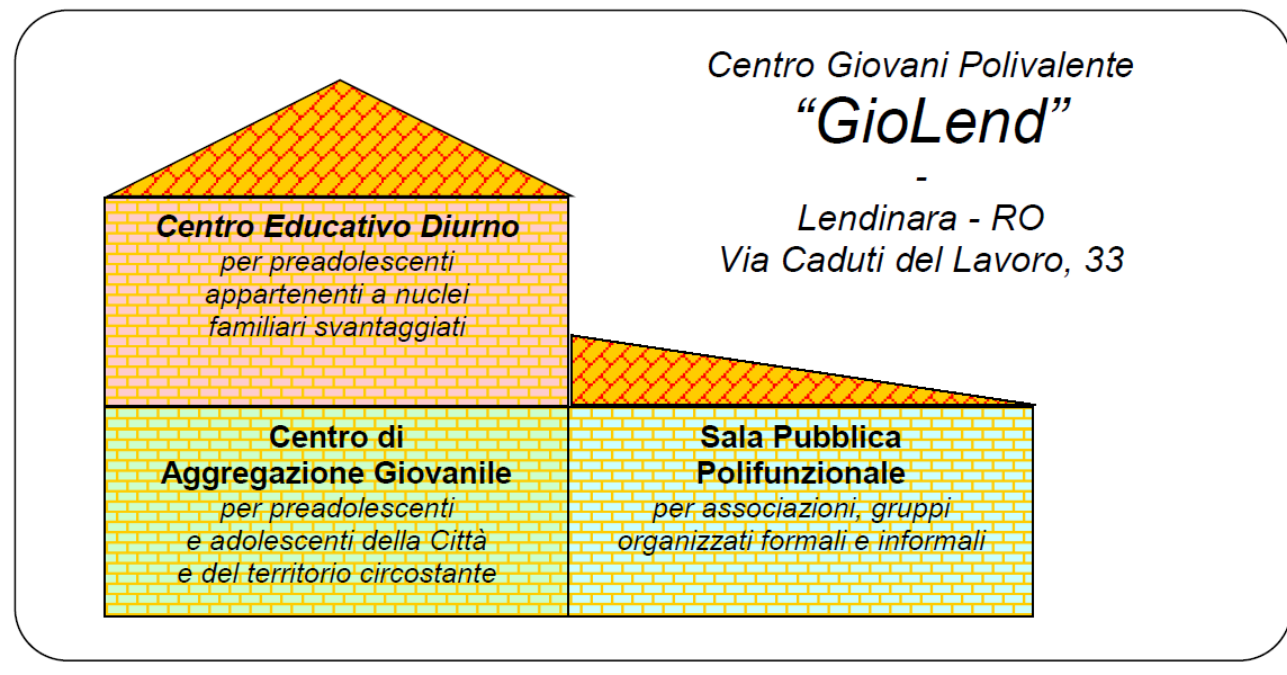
Centro Giovani Polivalente
"GioLend"
-
Lendinara - RO
Via Caduti del Lavoro, 33

Centro Educativo Diurno
per preadolescenti appartenenti a nuclei familiari svantaggiati

Centro di Aggregazione Giovanile
per preadolescenti e adolescenti della Città e del territorio circostante

Sala Pubblica Polifunzionale
per associazioni, gruppi organizzati formali e informali